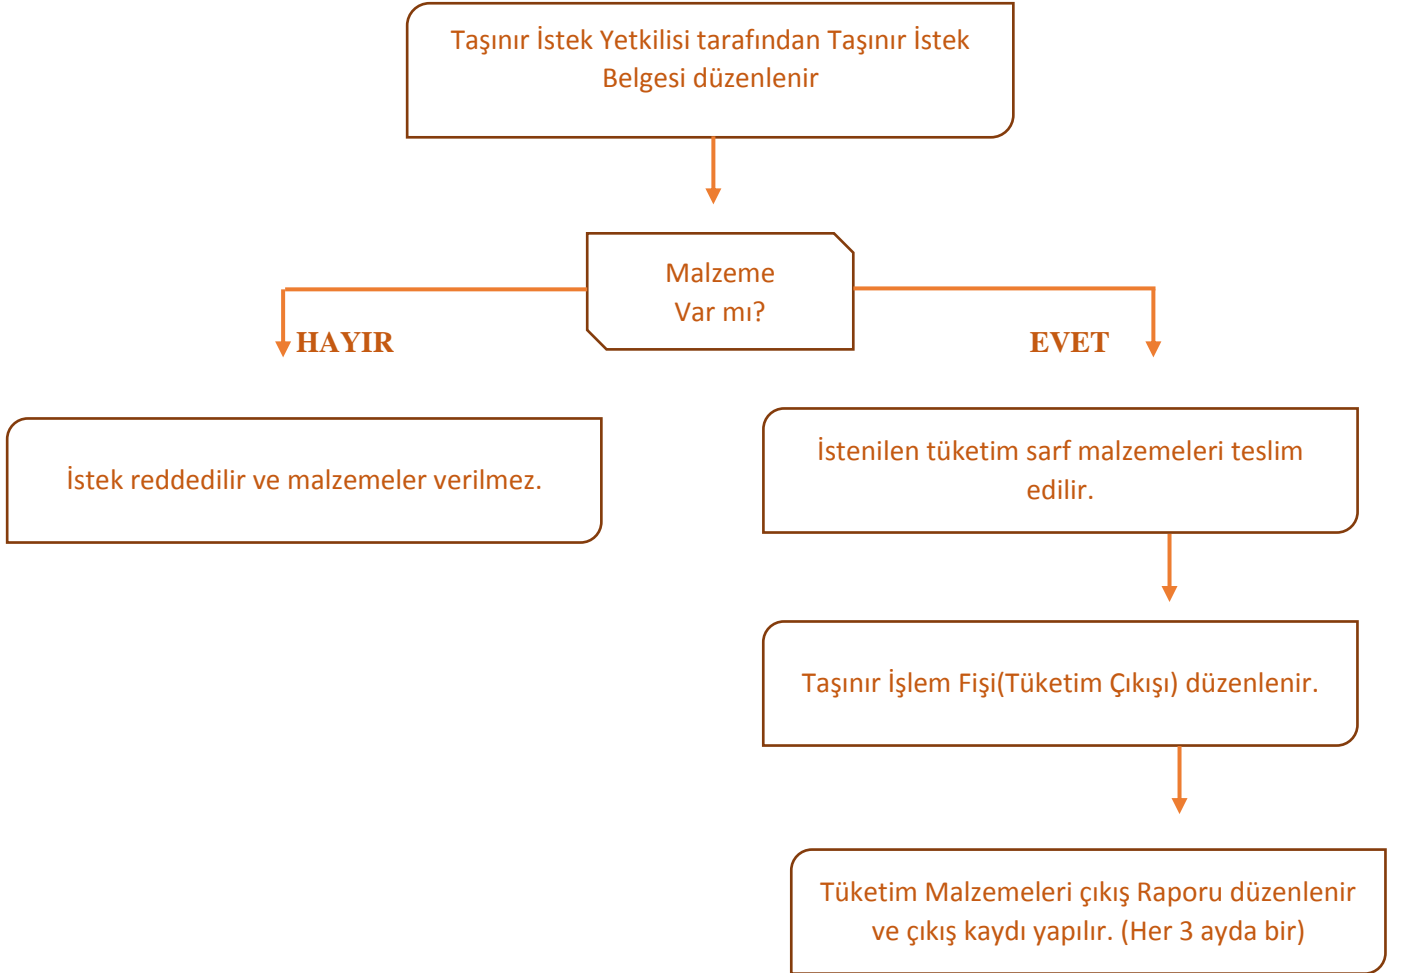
Taşınır İstek Yetkilisi tarafından Taşınır İstek Belgesi düzenlenir

Malzeme Var mı?

HAYIR

EVET

İstek reddedilir ve malzemeler verilmez.

İstenilen tüketim sarf malzemeleri teslim edilir.

Taşınır İşlem Fişi(Tüketim Çıkışı) düzenlenir.

Tüketim Malzemeleri çıkış Raporu düzenlenir ve çıkış kaydı yapılır. (Her 3 ayda bir)